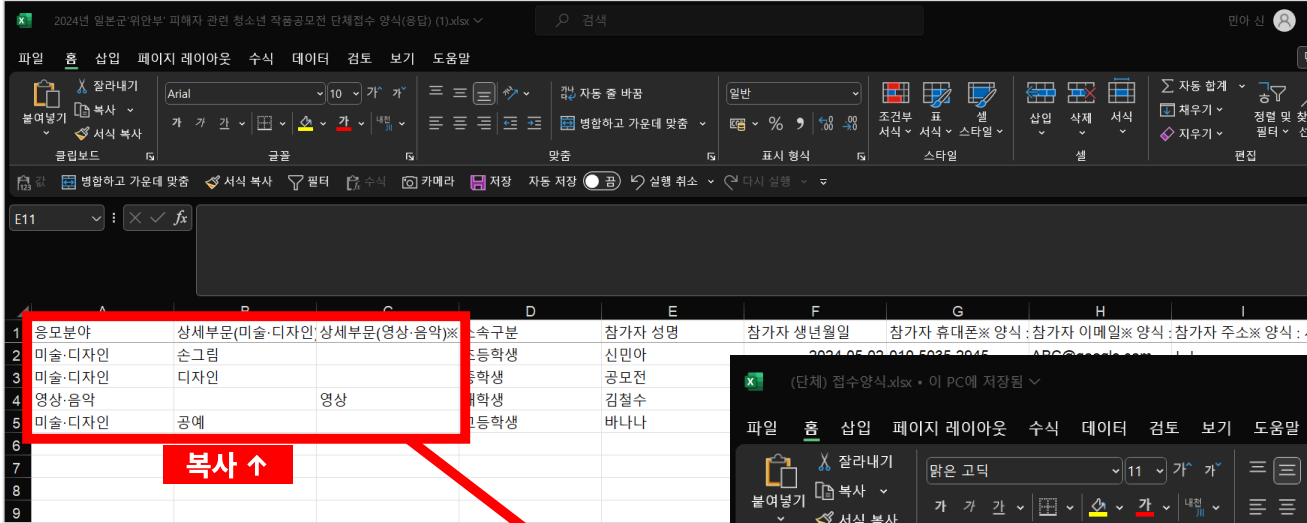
2024년 일본군'위안부' 피해자 관련 청소년 작품공모전 단체접수 양식(응답) (1).xlsx

검색

민아 신

파일 홈 삽입 페이지 레이아웃 수식 데이터 검토 보기 도움말

붙여넣기 잘라내기 복사 서식 복사 클립보드
Arial 10 가 가 가 가 간 글꼴
자동 줄 바꿈 병합하고 가운데 맞춤 맞춤
일반 % 9 표시 형식
조건부 서식 표 서식 셀 스타일 스타일
삽입 삭제 서식 셀
자동 합계 채우기 지우기 정렬 및 필터 편집

값 병합하고 가운데 맞춤 서식 복사 필터 수식 카메라 저장 자동 저장 끔 실행 취소 다시 실행

E11

| | A | B | C | D | E | F | G | H | I |
|---|---|---|---|---|---|---|---|---|---|
| 1 | 응모분야 | 상세부문(미술·디자인 | 상세부문(영상·음악)※ | 소속구분 | 참가자 성명 | 참가자 생년월일 | 참가자 휴대폰※ 양식 : | 참가자 이메일※ 양식 : | 참가자 주소※ 양식 : |
| 2 | 미술·디자인 | 손그림 | | 초등학생 | 신민아 | 2024-05-02 | 010-5035-3945 | ABC@google.com | |
| 3 | 미술·디자인 | 디자인 | | 중학생 | 공모전 | | | | |
| 4 | 영상·음악 | | 영상 | 대학생 | 김철수 | | | | |
| 5 | 미술·디자인 | 공예 | | 고등학생 | 바나나 | | | | |
| 6 | | | | | | | | | |
| 7 | | | | | | | | | |
| 8 | | | | | | | | | |
| 9 | | | | | | | | | |

복사 ↑

(단체) 접수양식.xlsx • 이 PC에 저장됨

파일 홈 삽입 페이지 레이아웃 수식 데이터 검토 보기 도움말

붙여넣기 잘라내기 복사 서식 복사
맑은 고딕 11 가 가 가 가 간 가